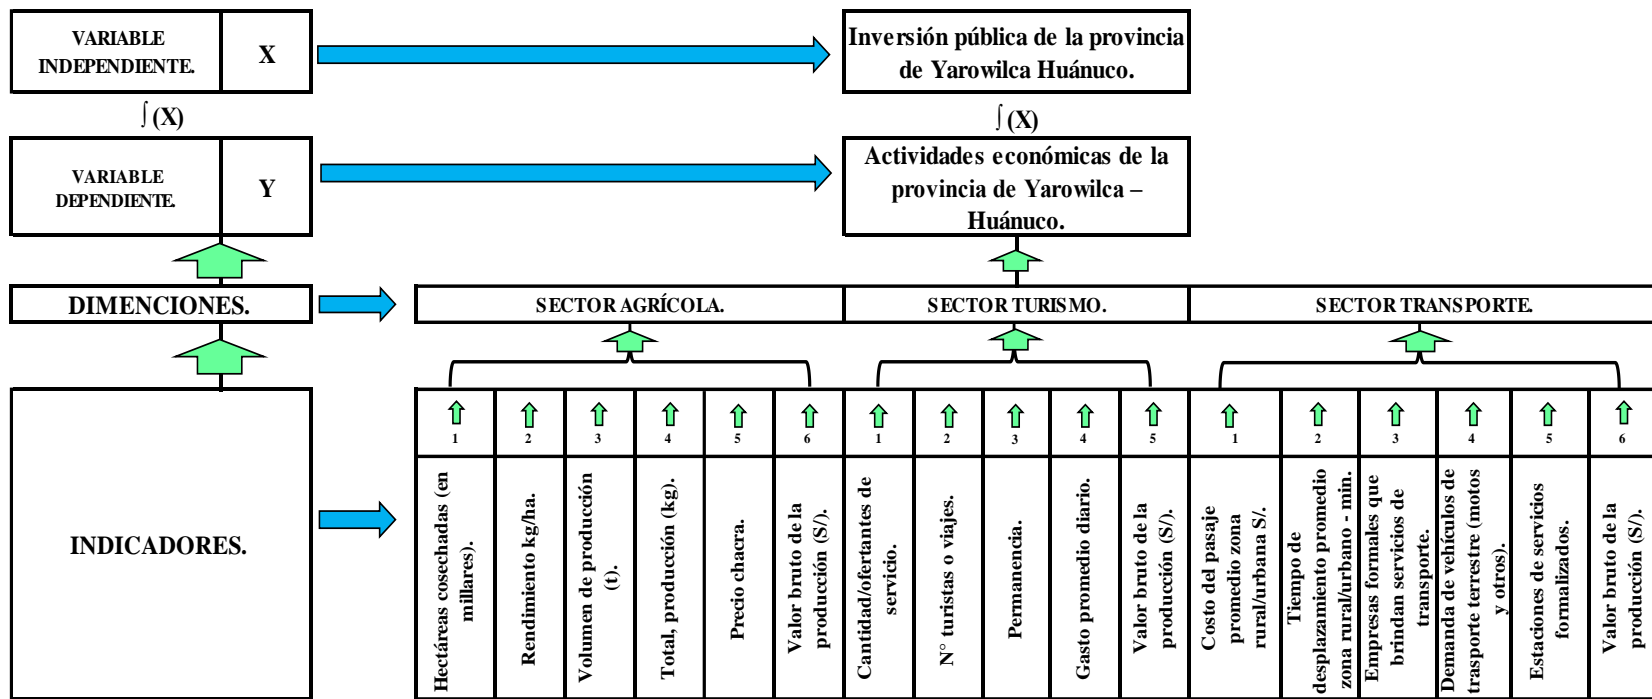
VARIABLE INDEPENDIENTE. | X

Inversión pública de la provincia de Yarowilca Huánuco.

$\int$(X)

$\int$(X)

VARIABLE DEPENDIENTE. | Y

Actividades económicas de la provincia de Yarowilca – Huánuco.

DIMENCIONES.

SECTOR AGRÍCOLA.

SECTOR TURISMO.

SECTOR TRANSPORTE.

INDICADORES.

| 1 | 2 | 3 | 4 | 5 | 6 | 1 | 2 | 3 | 4 | 5 | 1 | 2 | 3 | 4 | 5 | 6 |
|---|---|---|---|---|---|---|---|---|---|---|---|---|---|---|---|---|
| Hectáreas cosechadas (en millares). | Rendimiento kg/ha. | Volumen de producción (t). | Total, producción (kg). | Precio chacra. | Valor bruto de la producción (S/). | Cantidad/ofertantes de servicio. | N° turistas o viajes. | Permanencia. | Gasto promedio diario. | Valor bruto de la producción (S/). | Costo del pasaje promedio zona rural/urbana S/. | Tiempo de desplazamiento promedio zona rural/urbano - min. | Empresas formales que brindan servicios de transporte. | Demanda de vehículos de trasporte terrestre (motos y otros). | Estaciones de servicios formalizados. | Valor bruto de la producción (S/). |